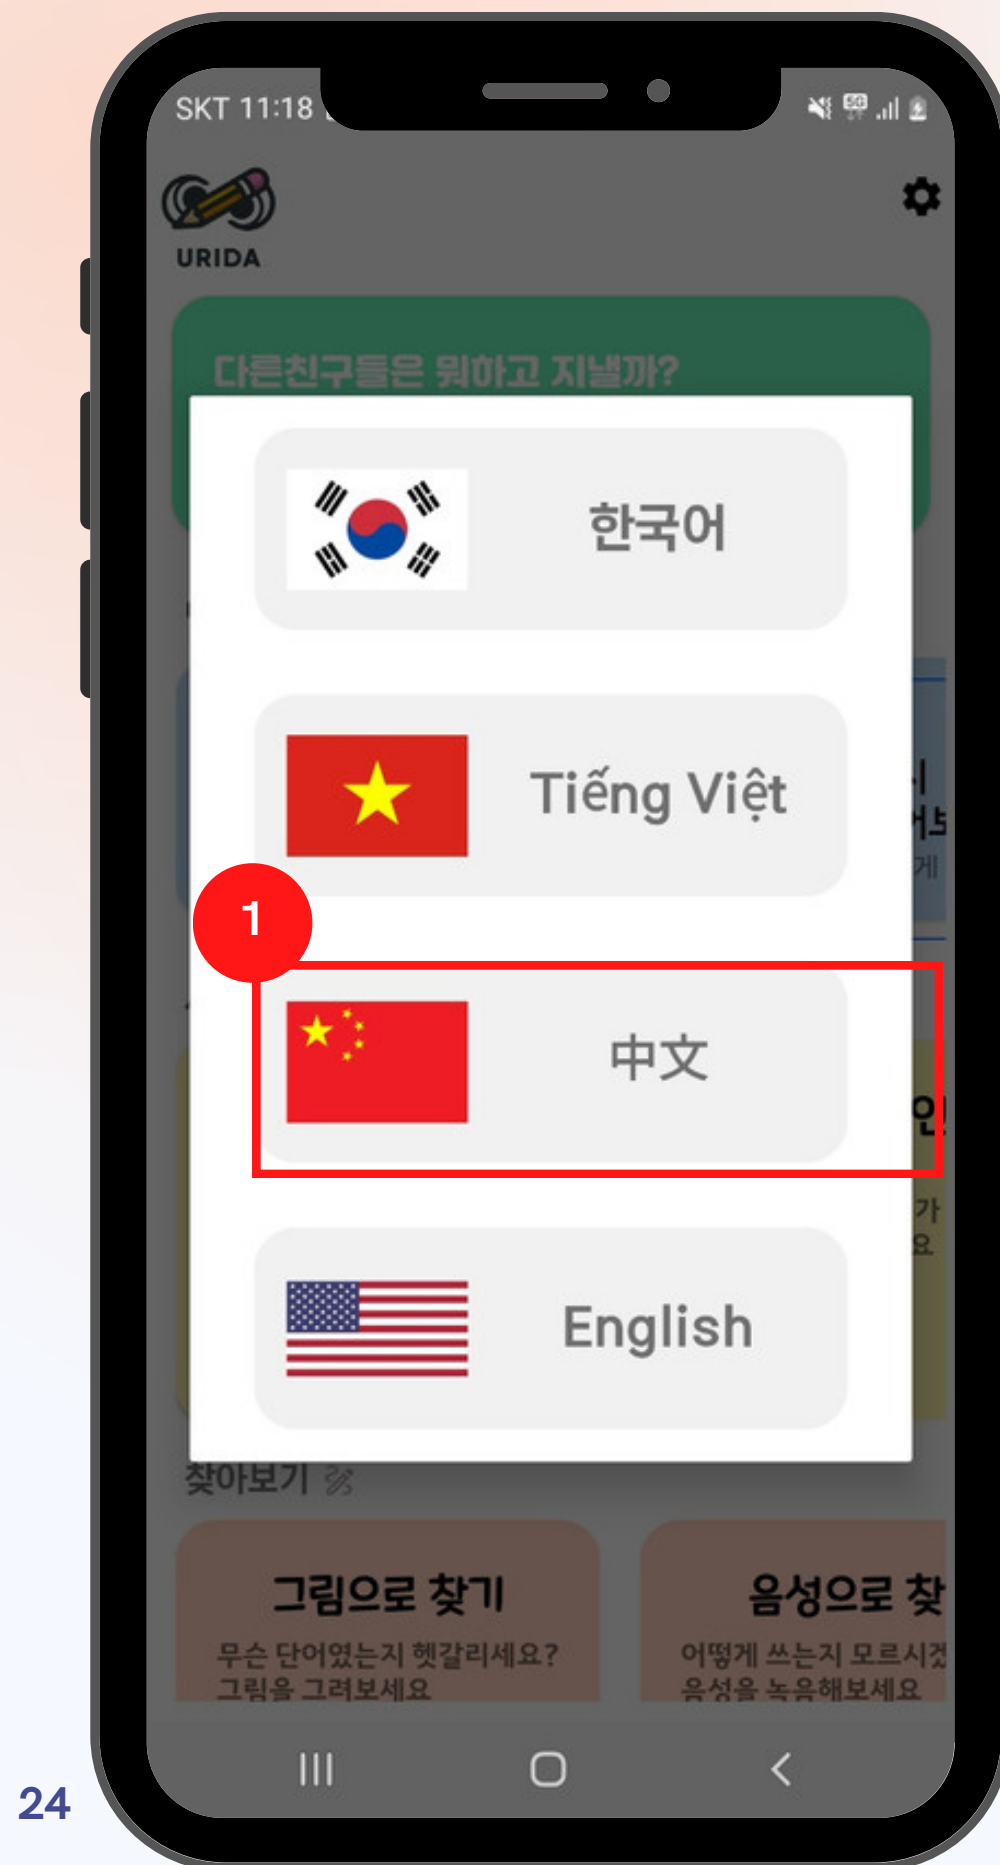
SKT 11:18

URIDA

다른친구들은 뭐하고 지낼까?

한국어

Tiếng Việt

1

中文

English

찾아보기

그림으로 찾기
무슨 단어였는지 헷갈리세요?
그림을 그려보세요

음성으로 찾
어떻게 쓰는지 모르시겠
음성을 녹음해보세요

24